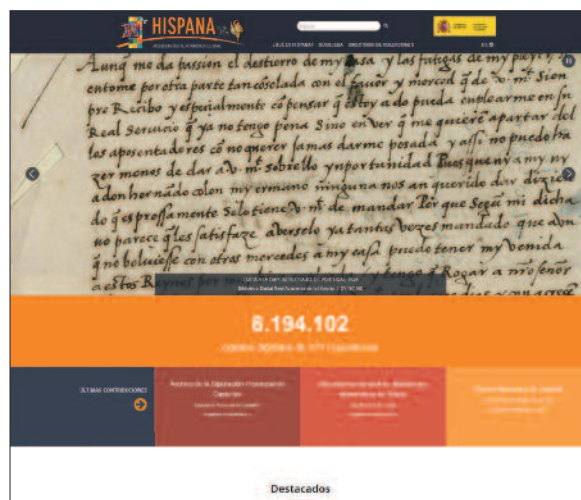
HISPANA

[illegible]

Aung me da passion el destierro de my casa y las fatigas de my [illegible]
entome por otra parte tan consolada con el favor y merced q̃ de v. m.t Sien
pre Recibo y especialmente co pensar q̃ estoy a do pueda emplearme en su
Real servicio q̃ ya no tengo pena sino en ver q̃ me quiere apartar del
los aposentadores co no querer jamas darme posada y assi no puedo ha
zer menos de dar a v. m.t sobrello ynportunidad Pues que ny a my ny
a don hernãdo colon my ermano ninguna nos an querido dar dezie
do q̃ es proffesamente Selo tiene v. m.t de mandar Por que Segũ mi dicha
no parece q̃ les satisfaze a verselo ya tantas vezes mandado que don
q̃ no beluiesse con otras mercedes a my casa puedo tener my venida
a estos Reynos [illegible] Rogar a nr̃o señor

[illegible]

8.194.102

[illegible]

ÚLTIMAS CONTRIBUCIONES

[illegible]

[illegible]

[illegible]

Destacados